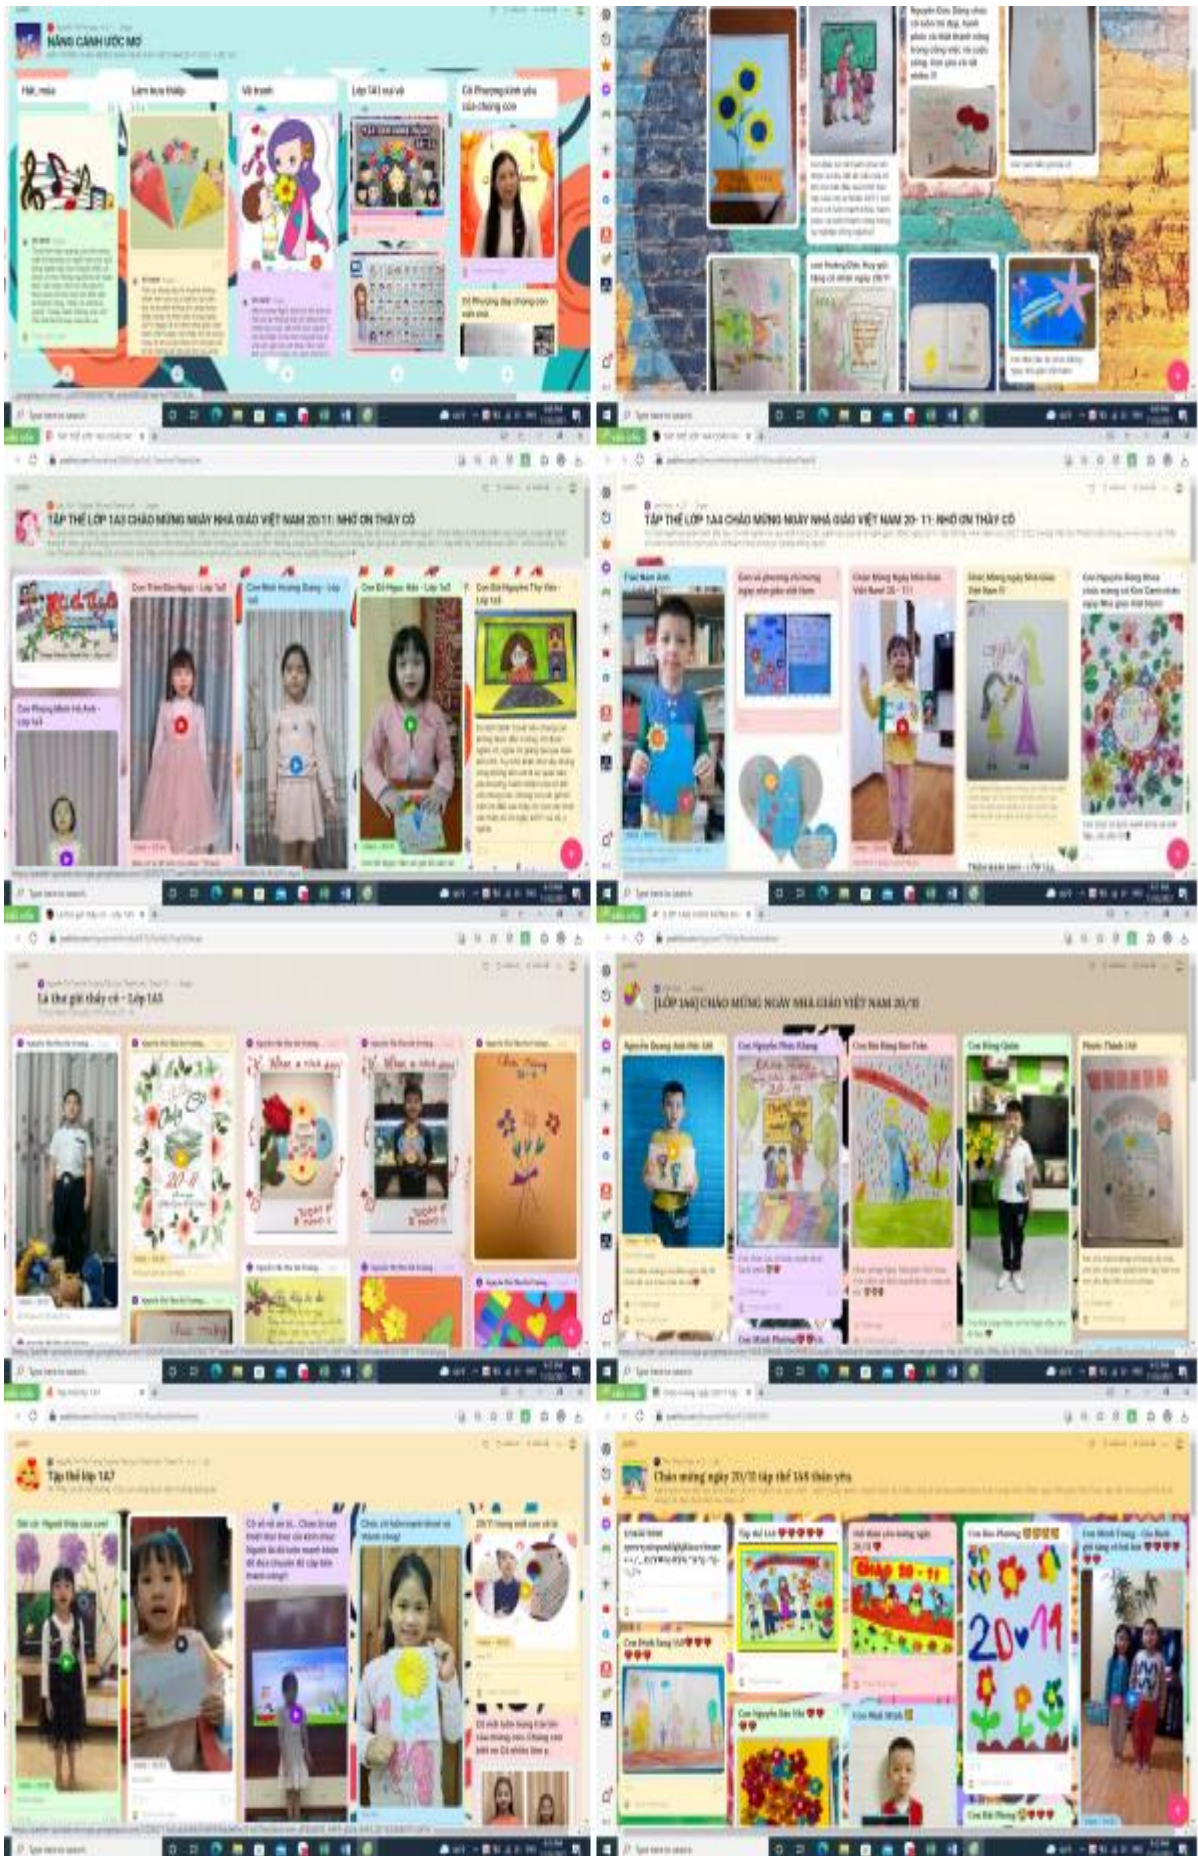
NÂNG CÁNH ƯỚC MƠ

Hát, múa

Làm bưu thiếp

Vẽ tranh

Lớp 1A1 vui vẻ

Cô Phương kính yêu của chúng con

Cô Phương dạy chúng con em nhé

Nguyễn Khôi Dũng: chúc cô luôn vui vẻ, hạnh phúc và thành công trong công việc, và luôn xinh đẹp. Em yêu cô rất nhiều

TẬP THỂ LỚP 1A3 CHÀO MỪNG NGÀY NHÀ GIÁO VIỆT NAM 20/11: NHỚ ƠN THẦY CÔ

Con Trần Bảo Ngọc - Lớp 1a3

Con Minh Hương Giang - Lớp 1a3

Con Đỗ Ngọc Hân - Lớp 1a3

Con Bùi Nguyễn Thy Vân - Lớp 1a3

Con Phùng Minh Hà Anh - Lớp 1a3

TẬP THỂ LỚP 1A4 CHÀO MỪNG NGÀY NHÀ GIÁO VIỆT NAM 20- 11: NHỚ ƠN THẦY CÔ

Chào Mừng Ngày Nhà Giáo Việt Nam 20 - 11

Chào Mừng ngày Nhà Giáo Việt Nam !!!

Lá thư gửi thầy cô - Lớp 1A5

[LỚP 1A6] CHÀO MỪNG NGÀY NHÀ GIÁO VIỆT NAM 20/11

Con Nguyễn Phúc Khang

Con Bùi Hoàng Bảo Trân

Tập thể lớp 1A7

20/11 trang trí cực xịn nè

Chào mừng ngày 20/11 tập thể 1A8 thân yêu

Tập thể 1A8

20-11

Type here to search